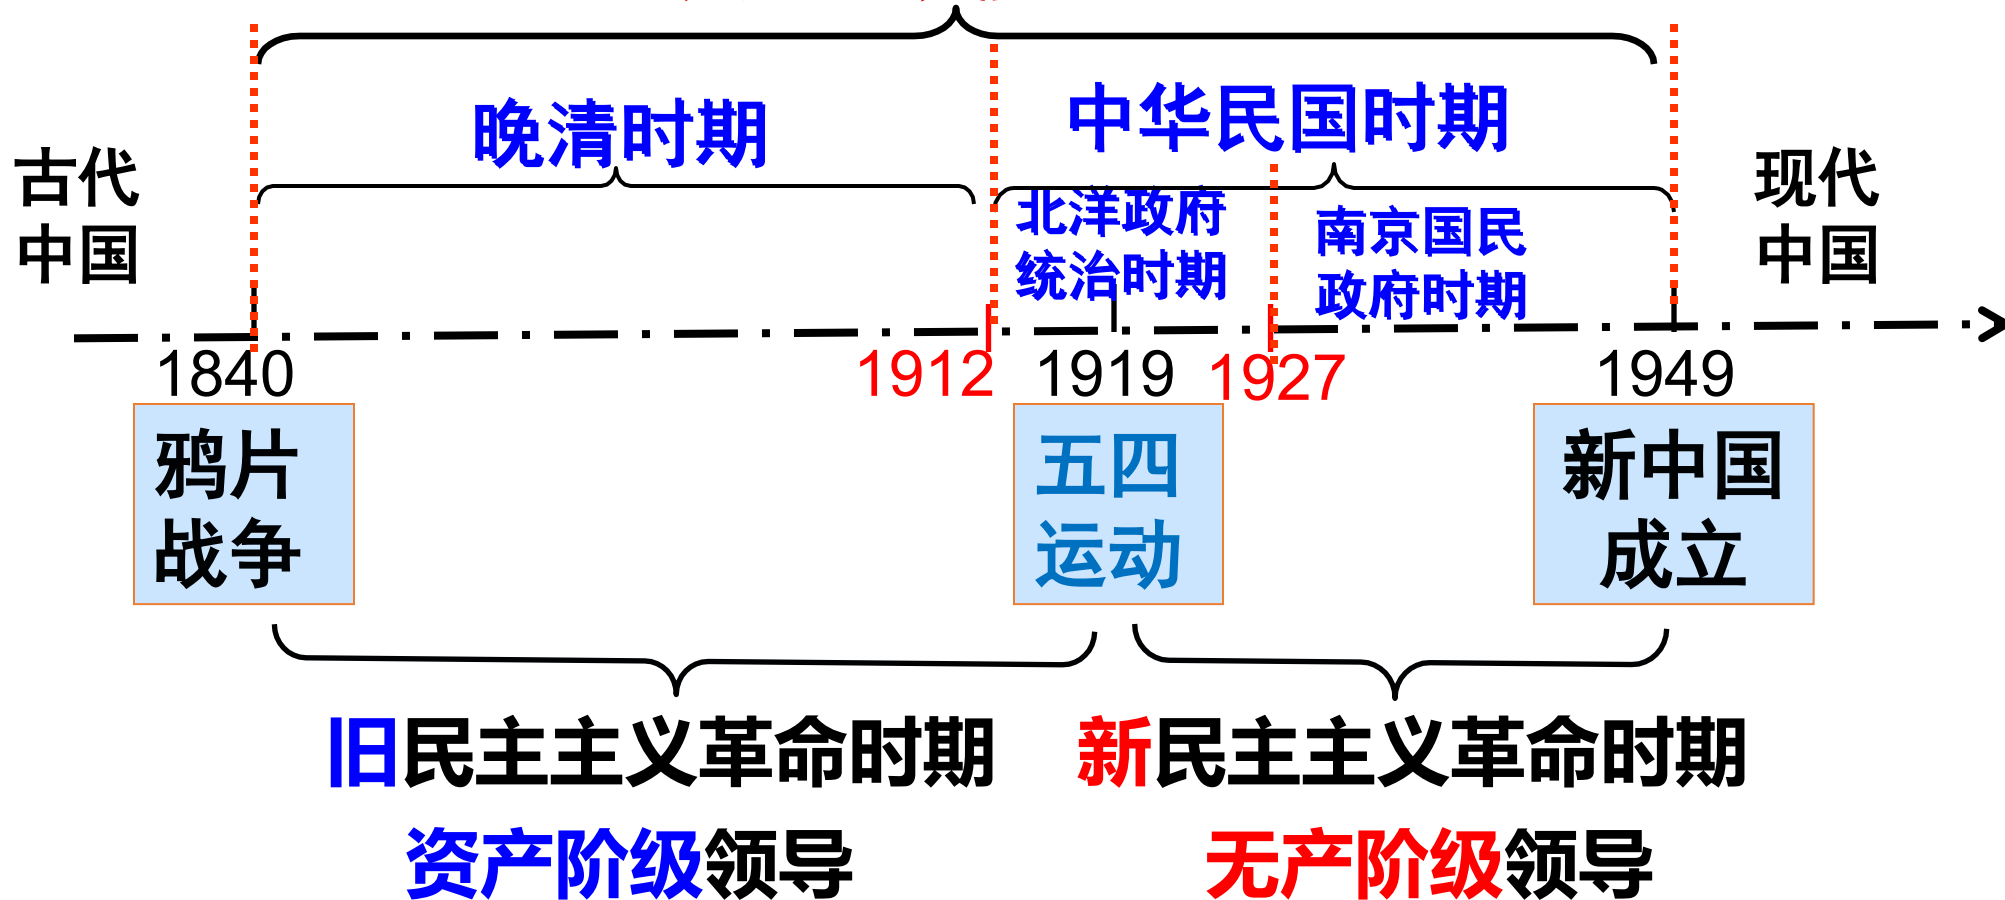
晚清时期

中华民国时期

古代中国

北洋政府统治时期

南京国民政府时期

现代中国

1840

1912

1919

1927

1949

鸦片战争

五四运动

新中国成立

旧民主主义革命时期

资产阶级领导

新民主主义革命时期

无产阶级领导